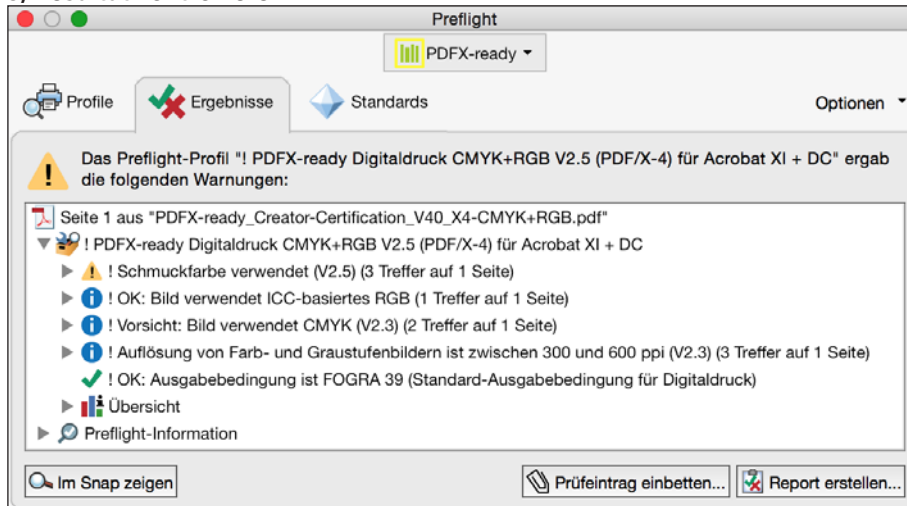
Preflight

PDFX-ready

Profile

Ergebnisse

Standards

Optionen

Das Preflight-Profil "! PDFX-ready Digitaldruck CMYK+RGB V2.5 (PDF/X-4) für Acrobat XI + DC" ergab die folgenden Warnungen:

Seite 1 aus "PDFX-ready_Creator-Certification_V40_X4-CMYK+RGB.pdf"

! PDFX-ready Digitaldruck CMYK+RGB V2.5 (PDF/X-4) für Acrobat XI + DC

! Schmuckfarbe verwendet (V2.5) (3 Treffer auf 1 Seite)

! OK: Bild verwendet ICC-basiertes RGB (1 Treffer auf 1 Seite)

! Vorsicht: Bild verwendet CMYK (V2.3) (2 Treffer auf 1 Seite)

! Auflösung von Farb- und Graustufenbildern ist zwischen 300 und 600 ppi (V2.3) (3 Treffer auf 1 Seite)

! OK: Ausgabebedingung ist FOGRA 39 (Standard-Ausgabebedingung für Digitaldruck)

Übersicht

Preflight-Information

Im Snap zeigen

Prüfeintrag einbetten...

Report erstellen...